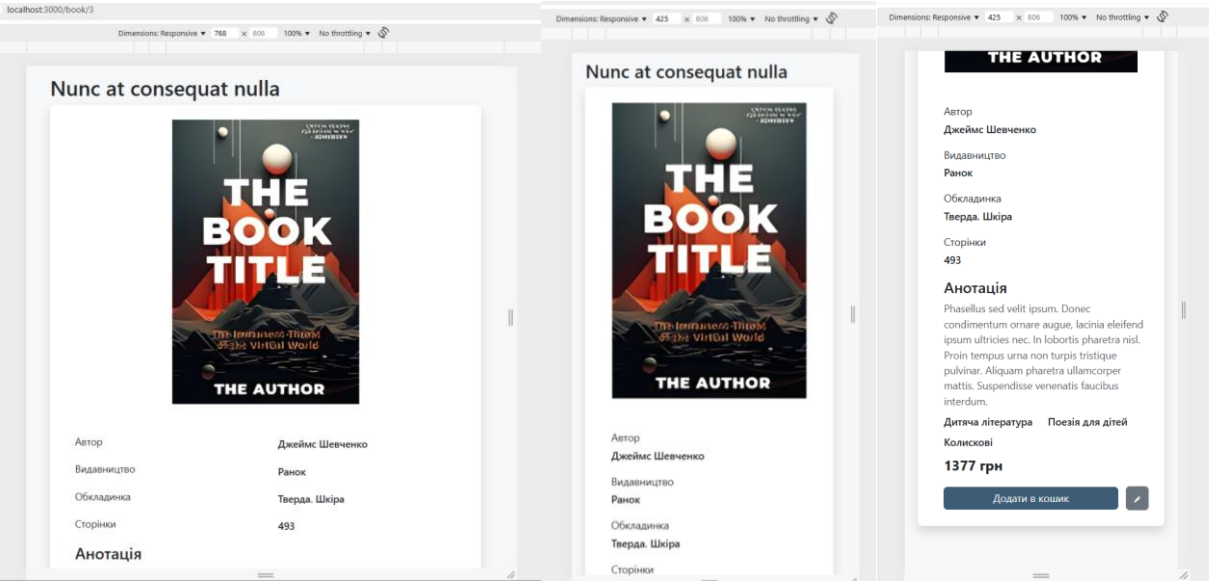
localhost:3000/book/3

Dimensions: Responsive ▾ 768 × 806 100% ▾ No throttling ▾

Nunc at consequat nulla

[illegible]

THE BOOK TITLE

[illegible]

THE AUTHOR

| Автор | Джеймс Шевченко |
|---|---|
| Видавництво | Ранок |
| Обкладинка | Тверда. Шкіра |
| Сторінки | 493 |

Анотація

Dimensions: Responsive ▾ 425 × 806 100% ▾ No throttling ▾

Nunc at consequat nulla

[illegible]

THE BOOK TITLE

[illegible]

THE AUTHOR

Автор
Джеймс Шевченко

Видавництво
Ранок

Обкладинка
Тверда. Шкіра

Сторінки

Dimensions: Responsive ▾ 425 × 806 100% ▾ No throttling ▾

THE AUTHOR

Автор
Джеймс Шевченко

Видавництво
Ранок

Обкладинка
Тверда. Шкіра

Сторінки
493

Анотація

Phasellus sed velit ipsum. Donec condimentum ornare augue, lacinia eleifend ipsum ultricies nec. In lobortis pharetra nisl. Proin tempus urna non turpis tristique pulvinar. Aliquam pharetra ullamcorper mattis. Suspendisse venenatis faucibus interdum.

Дитяча література Поезія для дітей Колискові

1377 грн

Додати в кошик